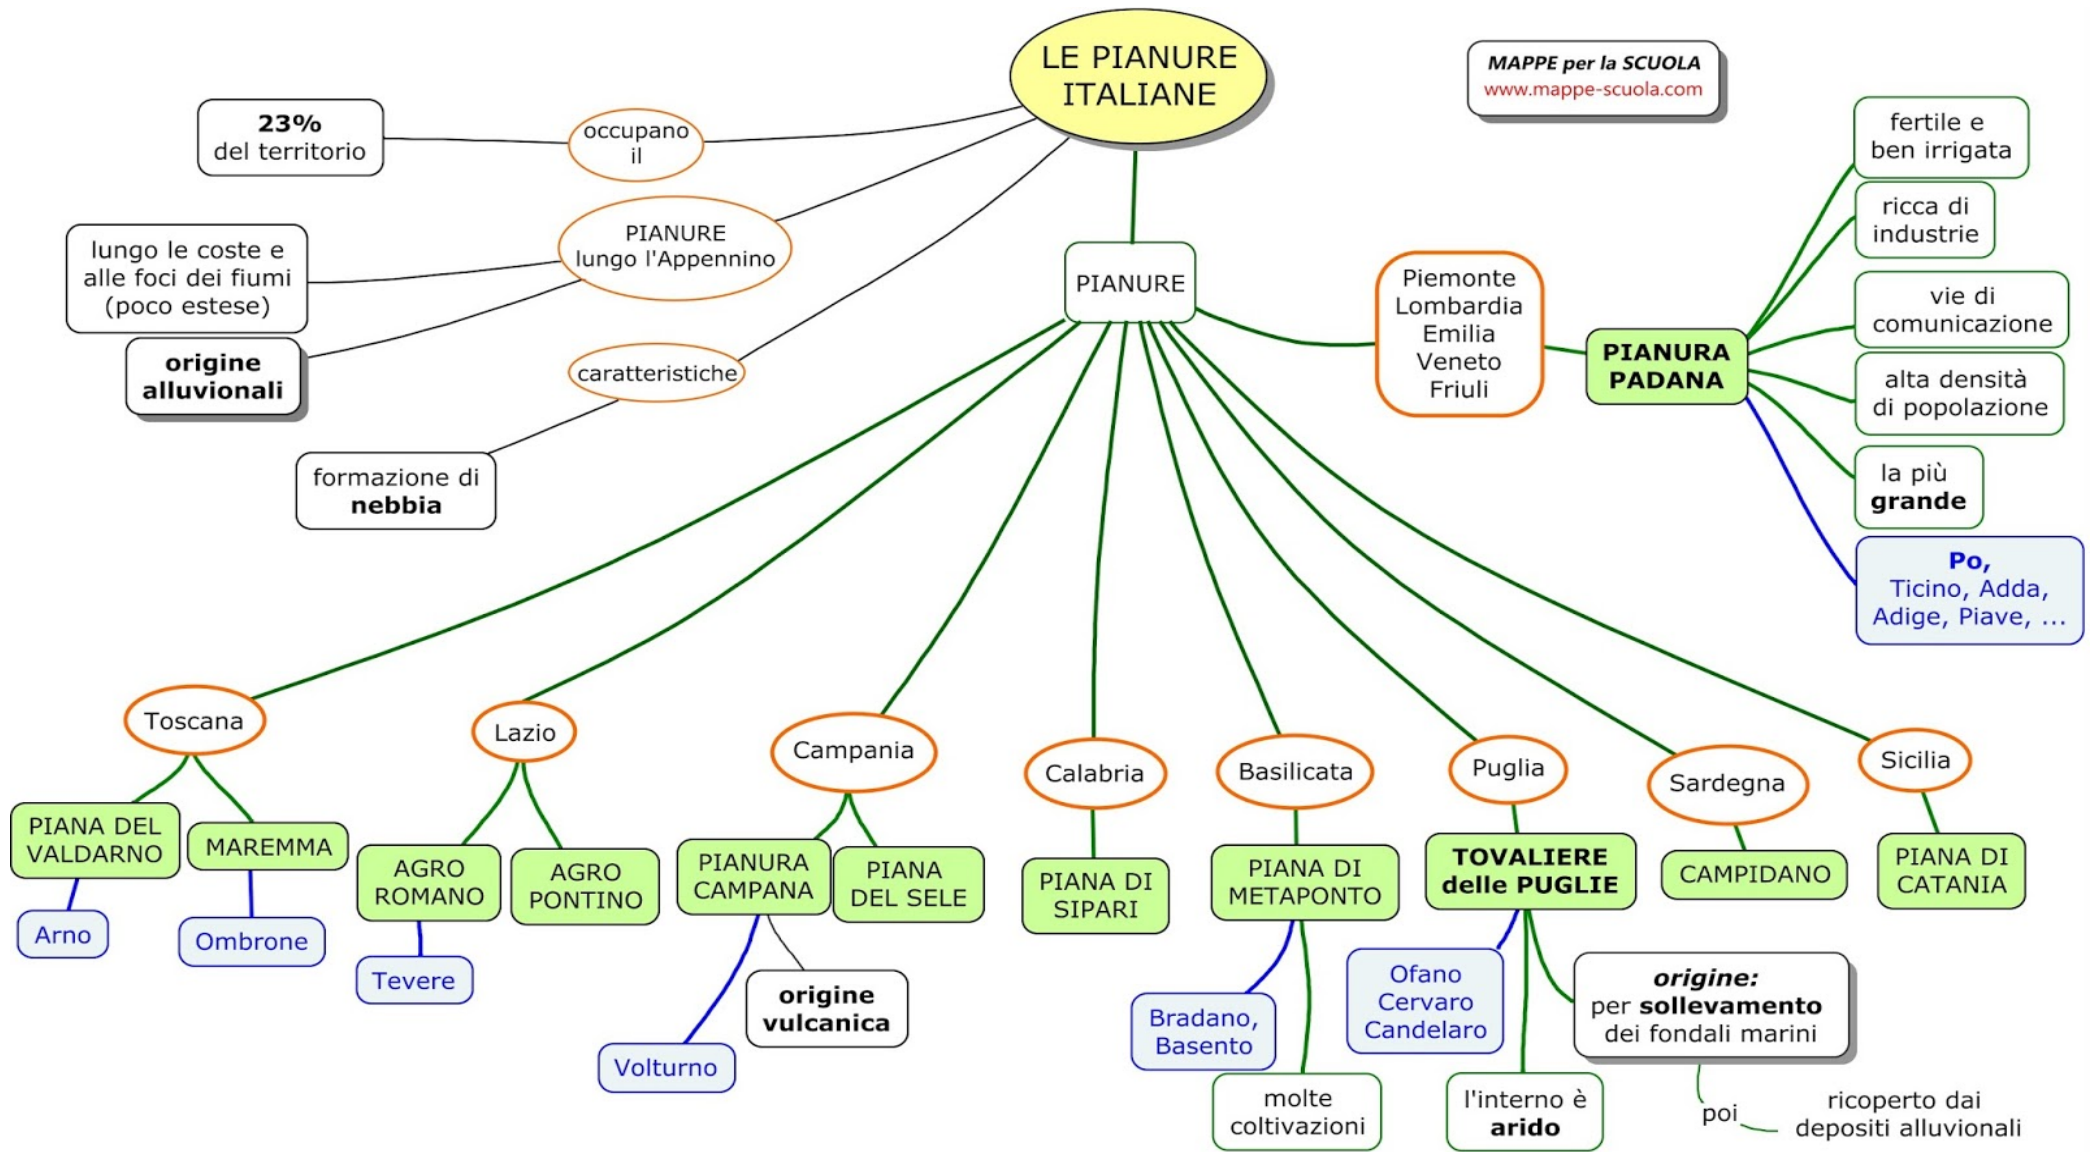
LE PIANURE ITALIANE

MAPPE per la SCUOLA
www.mappe-scuola.com

occupano il
23% del territorio

PIANURE lungo l'Appennino
lungo le coste e alle foci dei fiumi (poco estese)
origine alluvionali

caratteristiche
formazione di nebbia

PIANURE

Piemonte
Lombardia
Emilia
Veneto
Friuli

PIANURA PADANA
fertile e ben irrigata
ricca di industrie
vie di comunicazione
alta densità di popolazione
la più grande
Po, Ticino, Adda, Adige, Piave, ...

Toscana
PIANA DEL VALDARNO
Arno
MAREMMA
Ombrone

Lazio
AGRO ROMANO
Tevere
AGRO PONTINO

Campania
PIANURA CAMPANA
Volturno
origine vulcanica
PIANA DEL SELE

Calabria
PIANA DI SIPARI

Basilicata
PIANA DI METAPONTO
Bradano, Basento
molte coltivazioni

Puglia
TOVALIERE delle PUGLIE
Ofano
Cervaro
Candelaro
l'interno è arido
origine: per sollevamento dei fondali marini
poi
ricoperto dai depositi alluvionali

Sardegna
CAMPIDANO

Sicilia
PIANA DI CATANIA